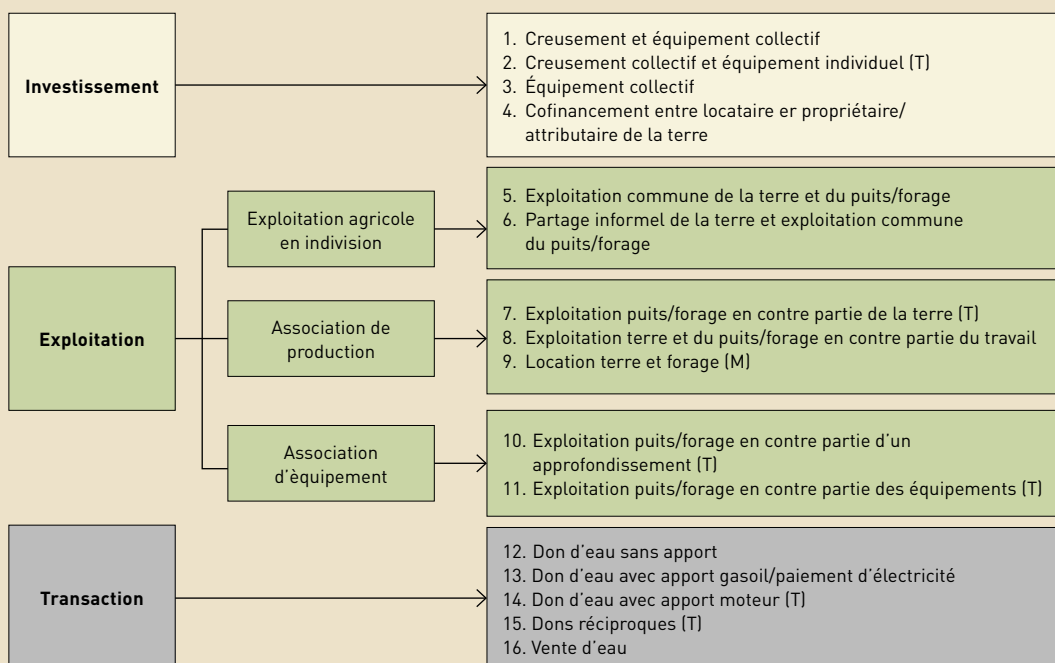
Investissement

1. Creusement et équipement collectif
2. Creusement collectif et équipement individuel (T)
3. Équipement collectif
4. Cofinancement entre locataire er propriétaire/ attributaire de la terre

Exploitation

Exploitation agricole en indivision

5. Exploitation commune de la terre et du puits/forage
6. Partage informel de la terre et exploitation commune du puits/forage

Association de production

7. Exploitation puits/forage en contre partie de la terre (T)
8. Exploitation terre et du puits/forage en contre partie du travail
9. Location terre et forage (M)

Association d'èquipement

10. Exploitation puits/forage en contre partie d'un approfondissement (T)
11. Exploitation puits/forage en contre partie des équipements (T)

Transaction

12. Don d'eau sans apport
13. Don d'eau avec apport gasoil/paiement d'électricité
14. Don d'eau avec apport moteur (T)
15. Dons réciproques (T)
16. Vente d'eau